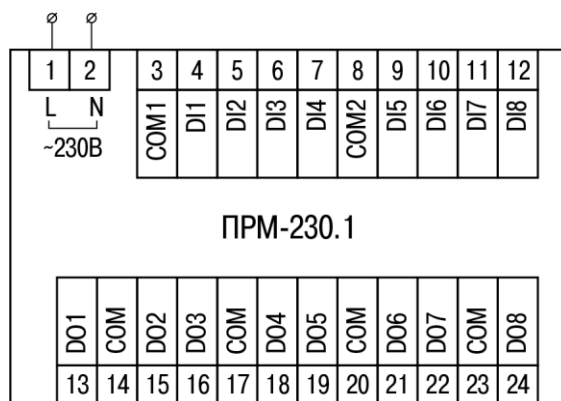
1 2
L N
~230В

| 3 | 4 | 5 | 6 | 7 | 8 | 9 | 10 | 11 | 12 |
|---|---|---|---|---|---|---|---|---|---|
| COM1 | DI1 | DI2 | DI3 | DI4 | COM2 | DI5 | DI6 | DI7 | DI8 |

ПРМ-230.1

| DO1 | COM | DO2 | DO3 | COM | DO4 | DO5 | COM | DO6 | DO7 | COM | DO8 |
|---|---|---|---|---|---|---|---|---|---|---|---|
| 13 | 14 | 15 | 16 | 17 | 18 | 19 | 20 | 21 | 22 | 23 | 24 |